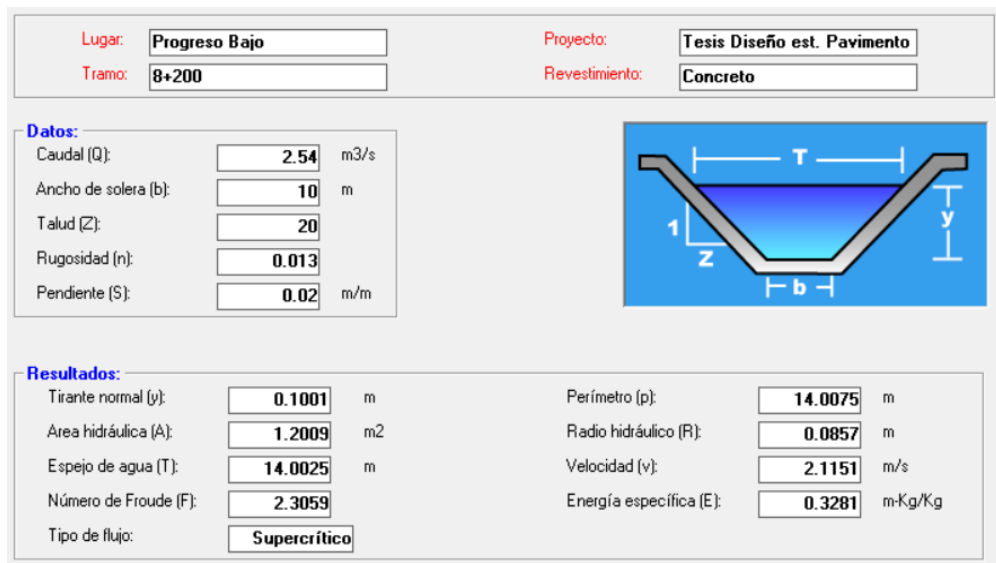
Lugar: Progreso Bajo
Tramo: 8+200
Proyecto: Tesis Diseño est. Pavimento
Revestimiento: Concreto

Datos:
Caudal (Q): 2.54 m3/s
Ancho de solera (b): 10 m
Talud (Z): 20
Rugosidad (n): 0.013
Pendiente (S): 0.02 m/m

T
y
1
Z
b

Resultados:
Tirante normal (y): 0.1001 m
Area hidráulica (A): 1.2009 m2
Espejo de agua (T): 14.0025 m
Número de Froude (F): 2.3059
Tipo de flujo: Supercrítico
Perímetro (p): 14.0075 m
Radio hidráulico (R): 0.0857 m
Velocidad (v): 2.1151 m/s
Energía específica (E): 0.3281 m-Kg/Kg